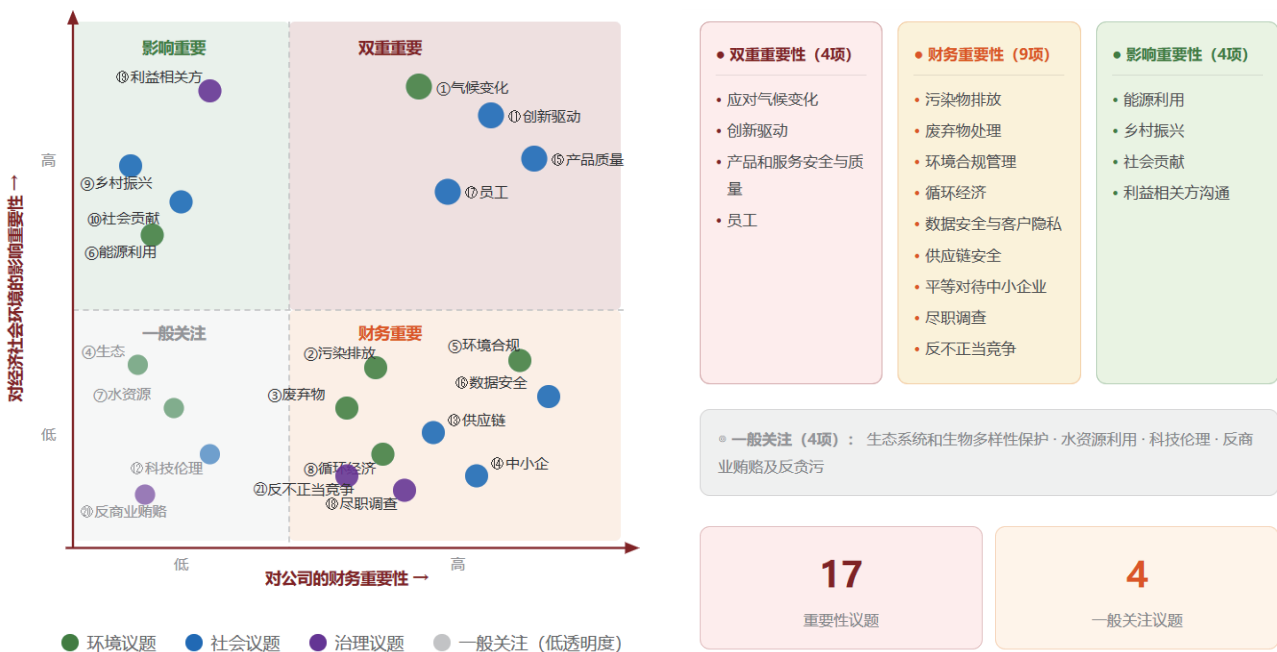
对经济社会环境的影响重要性 →

影响重要

双重重要

⑱利益相关方

①气候变化

⑪创新驱动

⑮产品质量

⑰员工

⑨乡村振兴

⑩社会贡献

⑥能源利用

高

低

一般关注

④生态

⑦水资源

⑫科技伦理

⑳反商业贿赂

财务重要

②污染排放

⑤环境合规

⑯数据安全

③废弃物

⑲供应链

⑭中小企

⑧循环经济

㉑反不正当竞争

⑱尽职调查

低

高

对公司的财务重要性 →

环境议题 社会议题 治理议题 一般关注（低透明度）

● 双重重要性（4项）
• 应对气候变化
• 创新驱动
• 产品和服务安全与质量
• 员工

● 财务重要性（9项）
• 污染物排放
• 废弃物处理
• 环境合规管理
• 循环经济
• 数据安全与客户隐私
• 供应链安全
• 平等对待中小企业
• 尽职调查
• 反不正当竞争

● 影响重要性（4项）
• 能源利用
• 乡村振兴
• 社会贡献
• 利益相关方沟通

● 一般关注（4项）： 生态系统和生物多样性保护 · 水资源利用 · 科技伦理 · 反商业贿赂及反贪污

17
重要性议题

4
一般关注议题